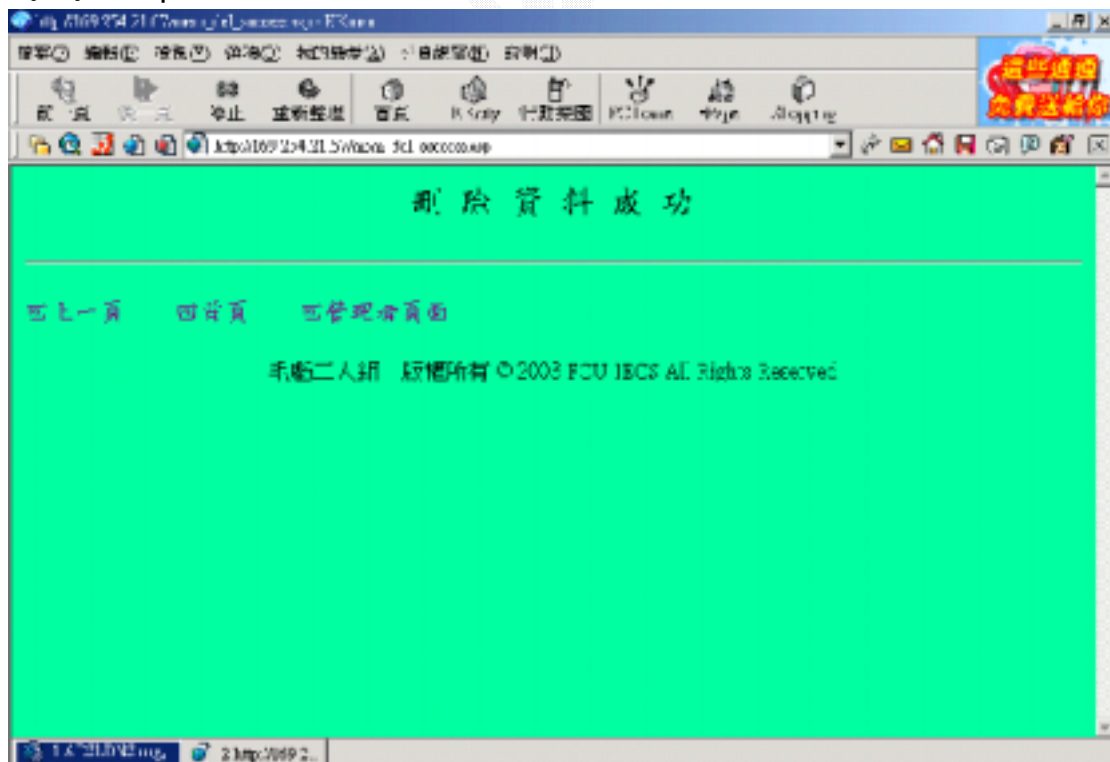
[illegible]

檔案(F) 編輯(E) 檢視(V) 我的最愛(A) 工具(T) 說明(H)

前進 停止 重新整理 首頁 列印 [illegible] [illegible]

這些通通免費送給你

http://169.254.31.5/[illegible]_del_success.asp

刪除資料成功

回上一頁 回首頁 回管理者頁面

系統二人組 版權所有 © 2003 FCU IECS All Rights Reserved

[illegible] 2 http://169.2...